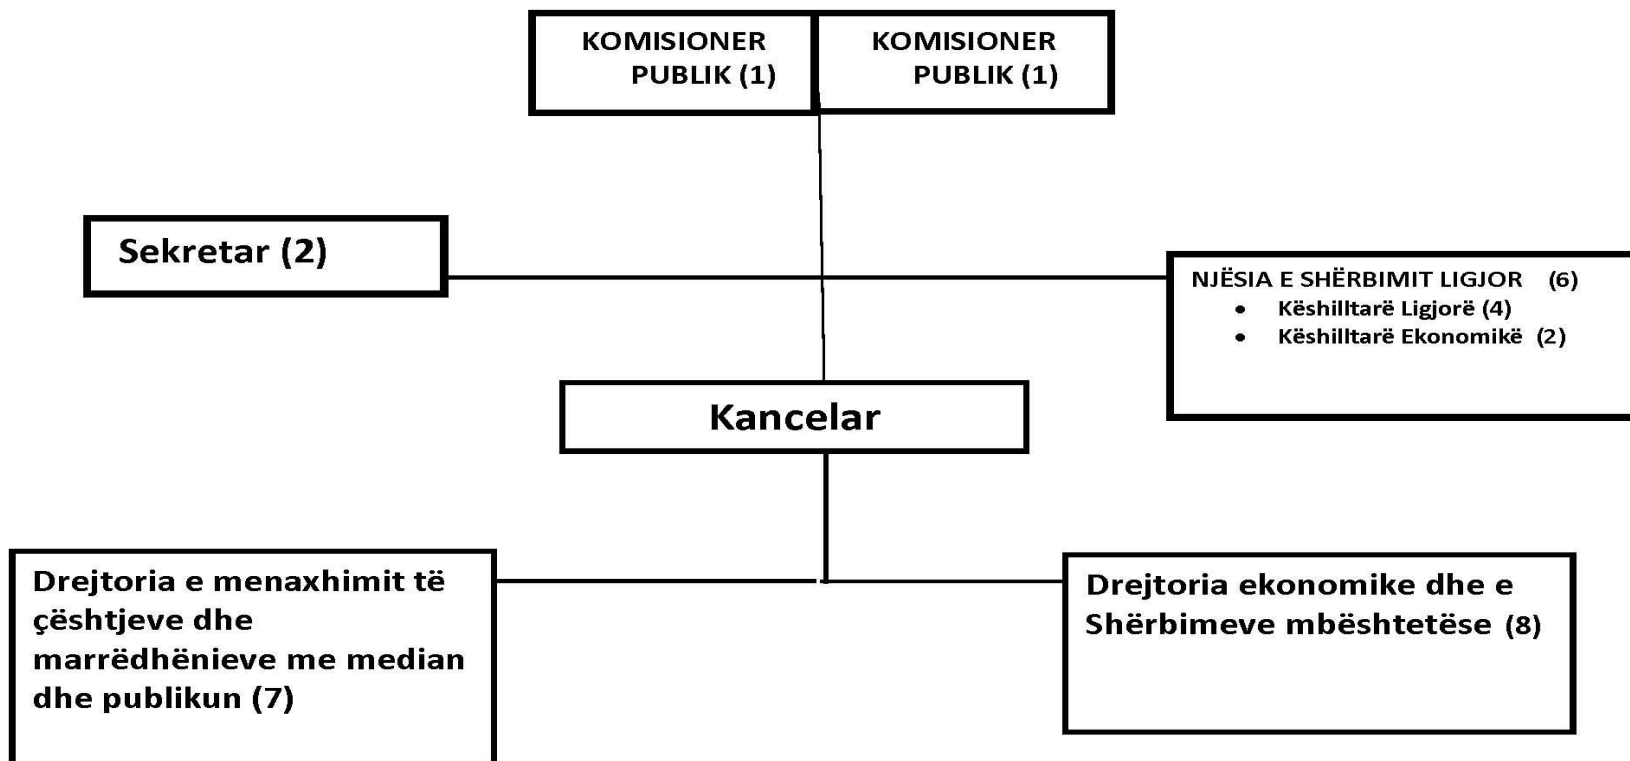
KOMISIONER PUBLIK (1)

KOMISIONER PUBLIK (1)

Sekretar (2)

NJËSIA E SHËRBIMIT LIGJOR (6)
- Këshilltarë Ligjorë (4)
- Këshilltarë Ekonomikë (2)

Kancelar

Drejtoria e menaxhimit të çështjeve dhe marrëdhënieve me median dhe publikun (7)

Drejtoria ekonomike dhe e Shërbimeve mbështetëse (8)